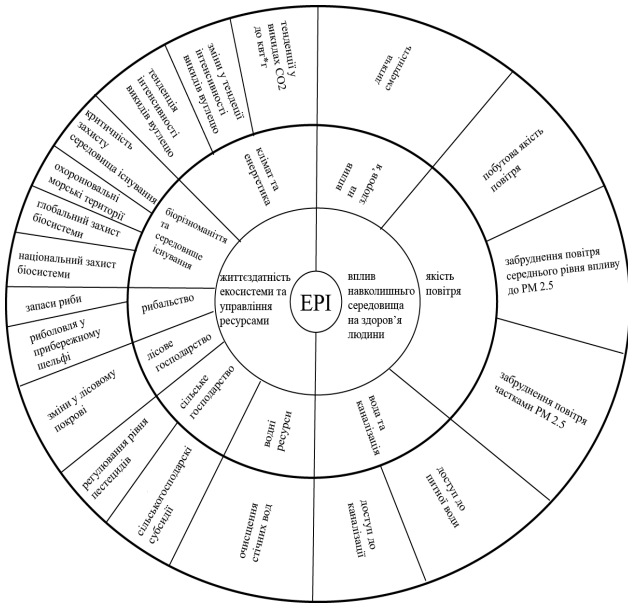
EPI

життєздатність екосистеми та управління ресурсами

вплив навколишнього середовища на здоров'я людини

вплив на здоров'я

якість повітря

вода та каналізація

водні ресурси

сільське господарство

лісове господарство

рибальство

біорізноманіття та середовище існування

клімат та енергетика

дитяча смертність

побутова якість повітря

забруднення повітря середнього рівня впливу до PM 2.5

забруднення повітря частками PM 2.5

доступ до питної води

доступ до каналізації

очищення стічних вод

сільськогосподарські субсидії

регулювання рівня пестецидів

зміни у лісовому покрові

риболовля у прибережному шельфі

запаси риби

національний захист біосистеми

глобальний захист біосистеми

охоронювальні морські території

критичність захисту середовища існування

тенденція інтенсивності викидів вугцлю

зміни у тенденції інтенсивності викидів вуглецю

тенденції у викидах CO2 до квт*г